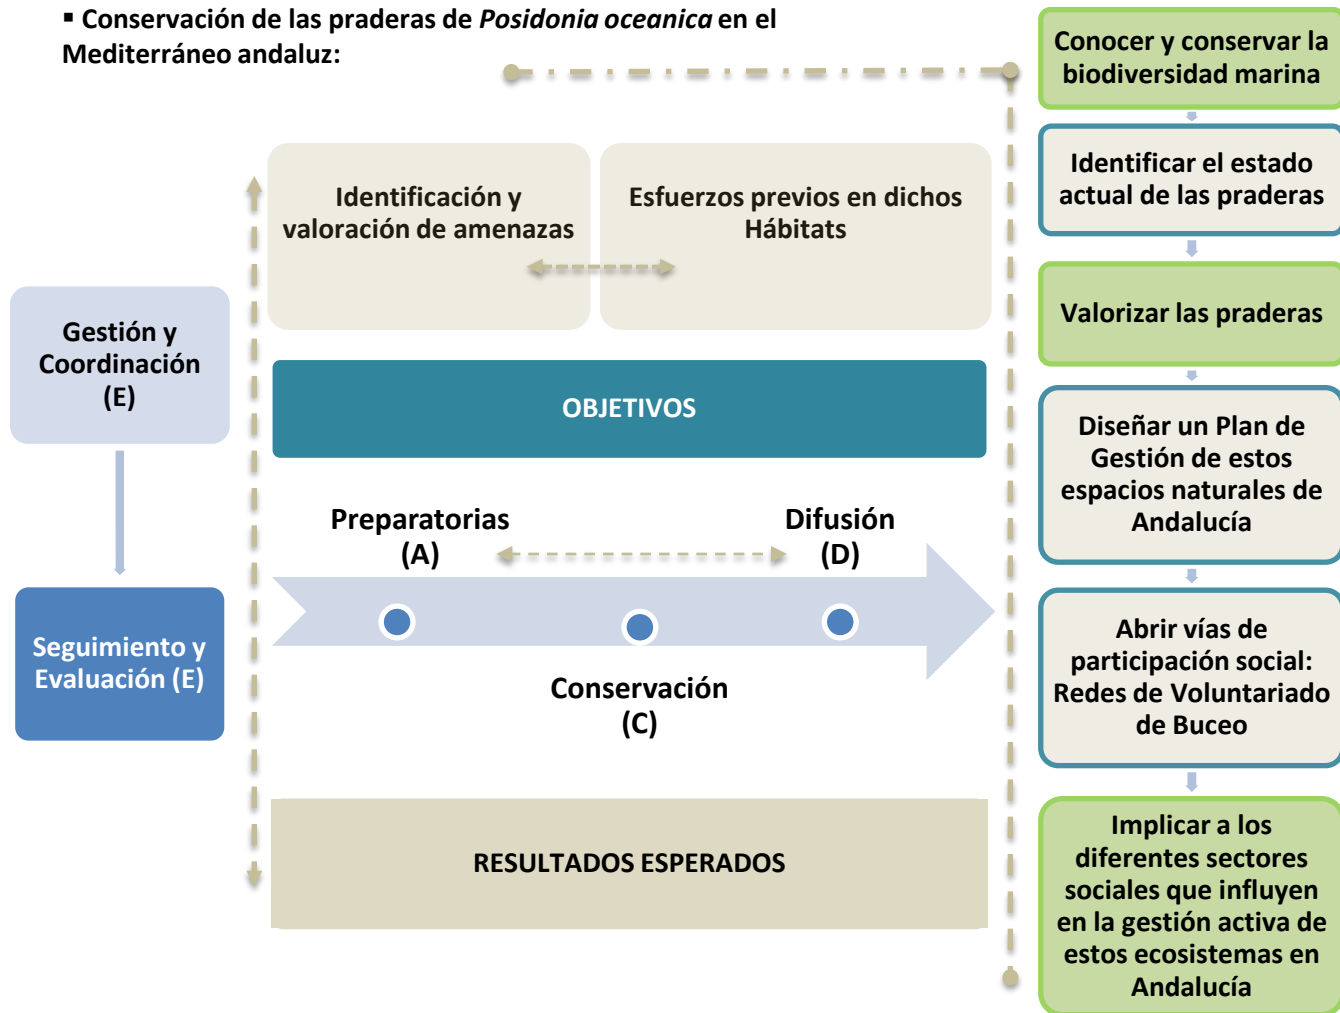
▪ Conservación de las praderas de *Posidonia oceanica* en el Mediterráneo andaluz:

Identificación y valoración de amenazas

Esfuerzos previos en dichos Hábitats

Gestión y Coordinación (E)

OBJETIVOS

Preparatorias (A)

Difusión (D)

Seguimiento y Evaluación (E)

Conservación (C)

RESULTADOS ESPERADOS

Conocer y conservar la biodiversidad marina

Identificar el estado actual de las praderas

Valorizar las praderas

Diseñar un Plan de Gestión de estos espacios naturales de Andalucía

Abrir vías de participación social: Redes de Voluntariado de Buceo

Implicar a los diferentes sectores sociales que influyen en la gestión activa de estos ecosistemas en Andalucía